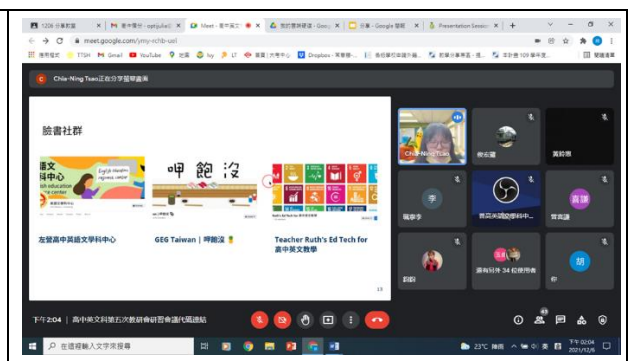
120K 分享教案 | 臺中慶安 - agtjulie | Meet - 臺中英文 | 我的雲端硬碟 - Goo | 分享 - Google 簡報 | Presentation Session | +

meet.google.com/ymy-rchb-usi

應用程式 | TTSH | Gmail | YouTube | 地圖 | Ivy | LT | 臺灣 | 大考中心 | Dropbox - 英學發... | 自由學校華語營... | 教育部新學... | 本計畫 109 學年度... | 閱讀清單

Chia-Ning Tsao正在分享螢幕畫面

臉書社群

語文學科中心 | English education center

呷飽沒

左營高中英語文學科中心

GEG Taiwan | 呷飽沒

Teacher Ruth's Ed Tech for 高中英文教學

13

Chia-Ning Tsao

倪佳珊

黃鈴惠

李

瑞琪李

高雄英語教學科中心

曾嘉謹

嘉謹

翔莉

還有另外 34 位使用者

胡

你

下午2:04 | 高中英文科第五次教研會研習會議代碼連結

43

在這裡輸入文字來搜尋

23°C 陰雨

下午 02:04
2021/12/6